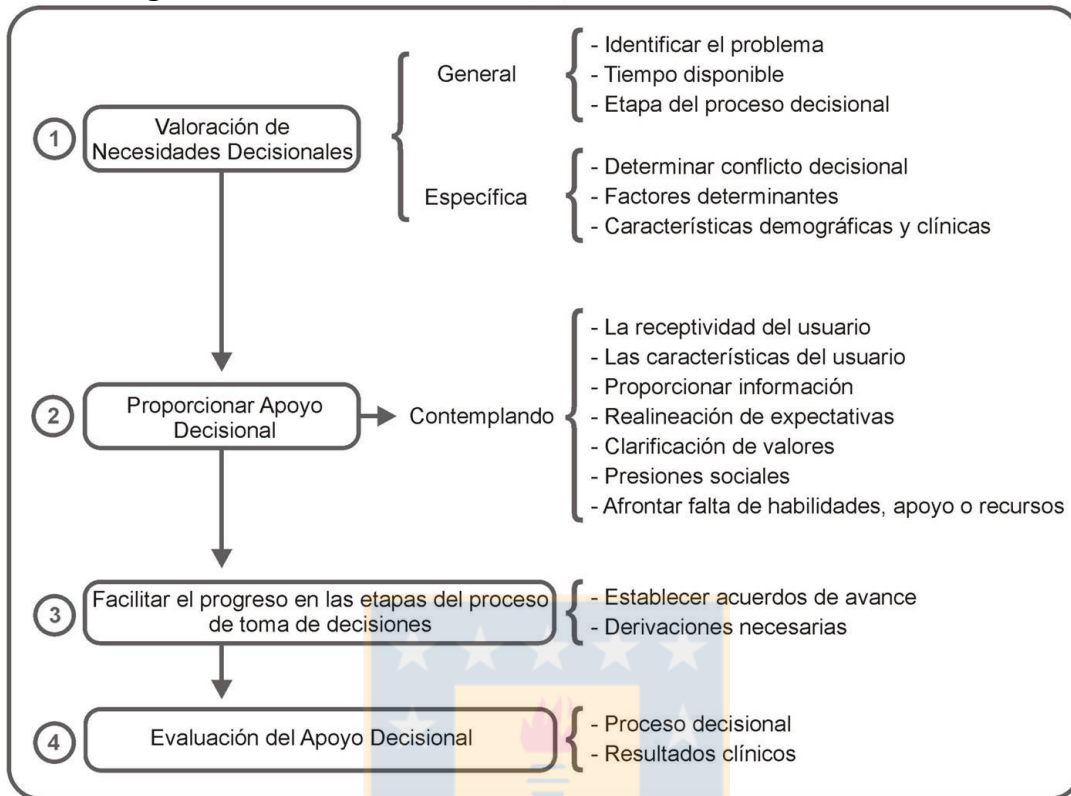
1 Valoración de Necesidades Decisionales

General
- Identificar el problema
- Tiempo disponible
- Etapa del proceso decisional

Específica
- Determinar conflicto decisional
- Factores determinantes
- Características demográficas y clínicas

2 Proporcionar Apoyo Decisional

Contemplando
- La receptividad del usuario
- Las características del usuario
- Proporcionar información
- Realineación de expectativas
- Clarificación de valores
- Presiones sociales
- Afrontar falta de habilidades, apoyo o recursos

3 Facilitar el progreso en las etapas del proceso de toma de decisiones
- Establecer acuerdos de avance
- Derivaciones necesarias

4 Evaluación del Apoyo Decisional
- Proceso decisional
- Resultados clínicos